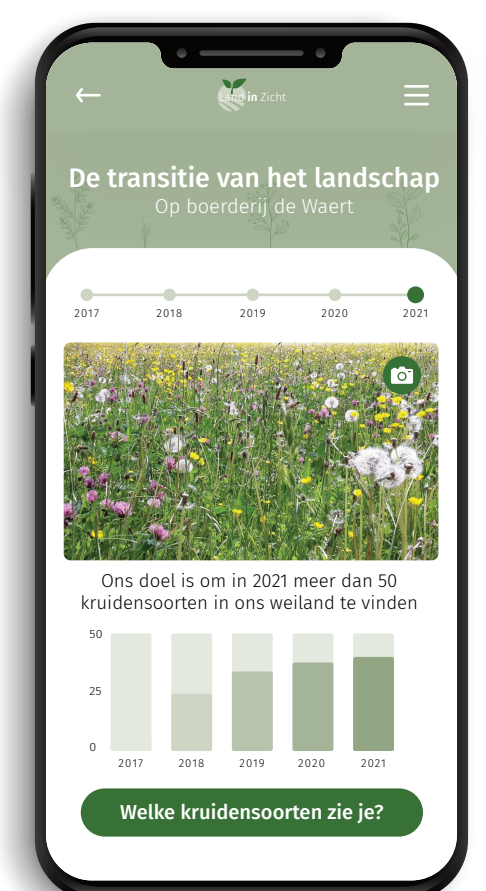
Land in Zicht

De transitie van het landschap
Op boerderij de Waert

2017 2018 2019 2020 2021

Ons doel is om in 2021 meer dan 50 kruidensoorten in ons weiland te vinden

50
25
0
2017 2018 2019 2020 2021

Welke kruidensoorten zie je?